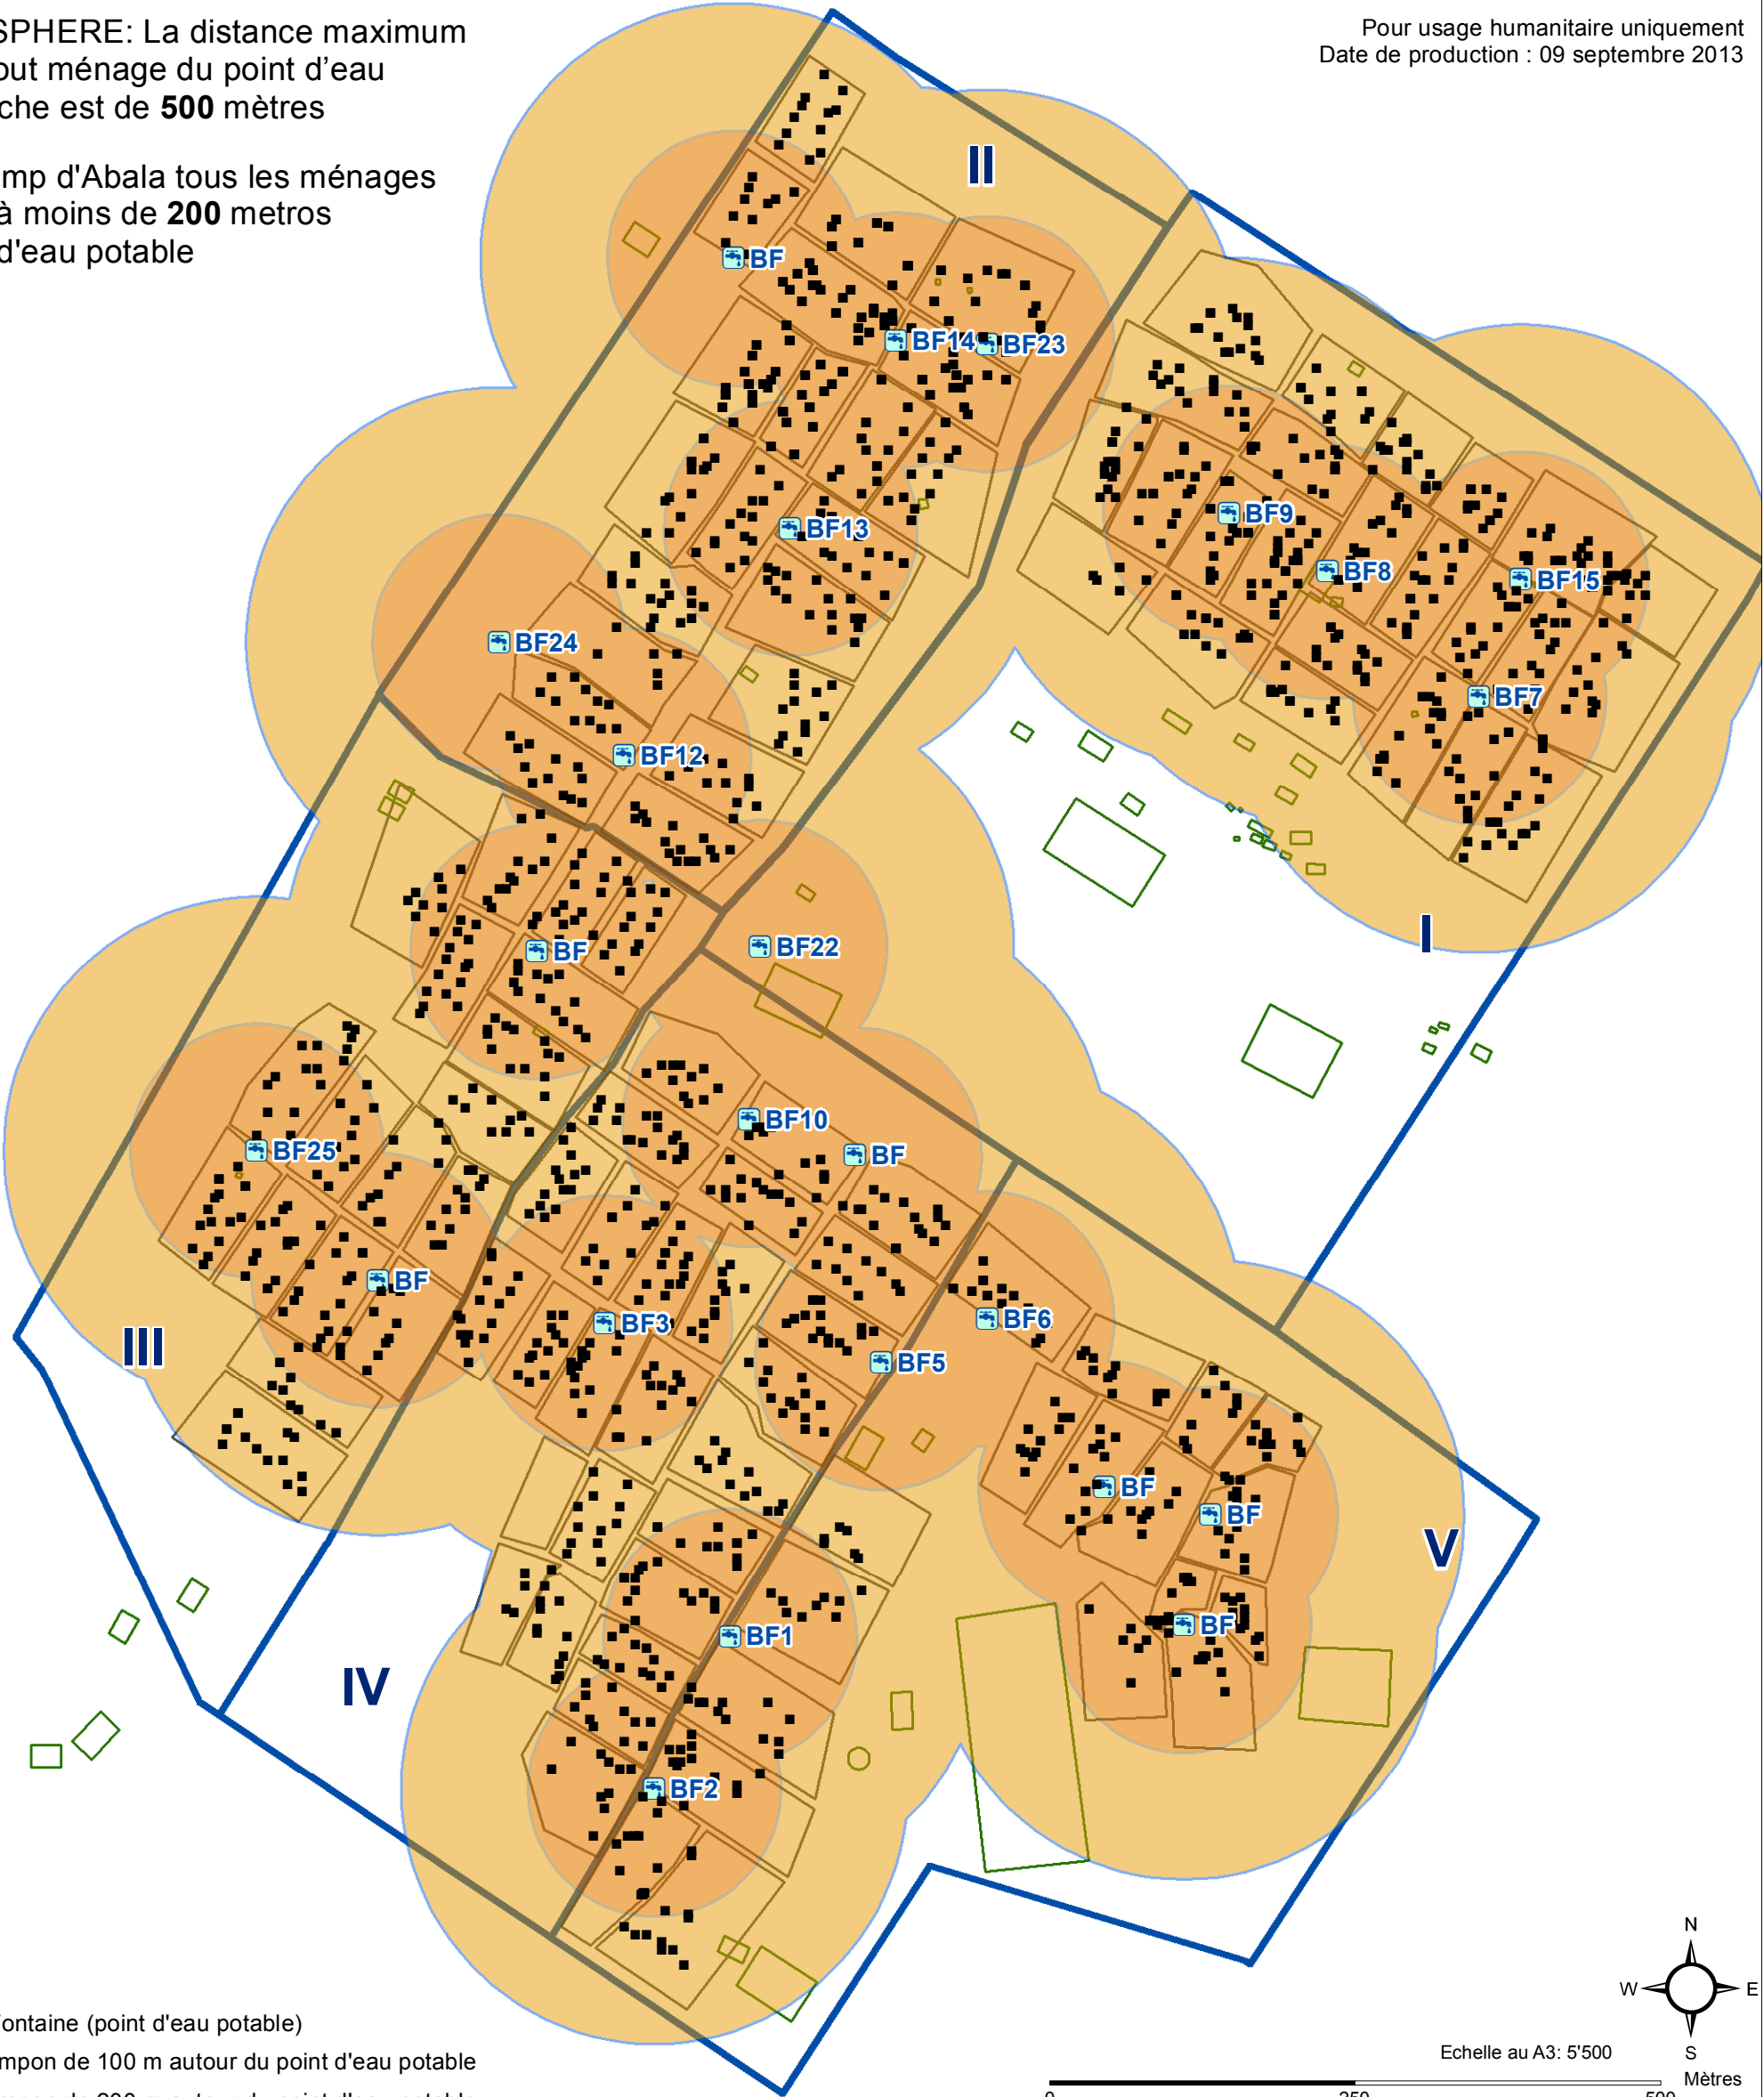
SPHERE: La distance maximum
out ménage du point d'eau
che est de **500** mètres

mp d'Abala tous les ménages
à moins de **200** metros
d'eau potable

Pour usage humanitaire uniquement
Date de production : 09 septembre 2013

II
BF
BF14
BF23
BF9
BF13
BF8
BF15
BF24
BF7
BF12
BF
BF22
I
BF10
BF25
BF
BF
BF6
BF3
BF5
III
BF
BF
V
BF
BF1
IV
BF2

ontaine (point d'eau potable)
mpon de 100 m autour du point d'eau potable
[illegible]

Echelle au A3: 5'500
N
W
E
S
Mètres
0
250
500